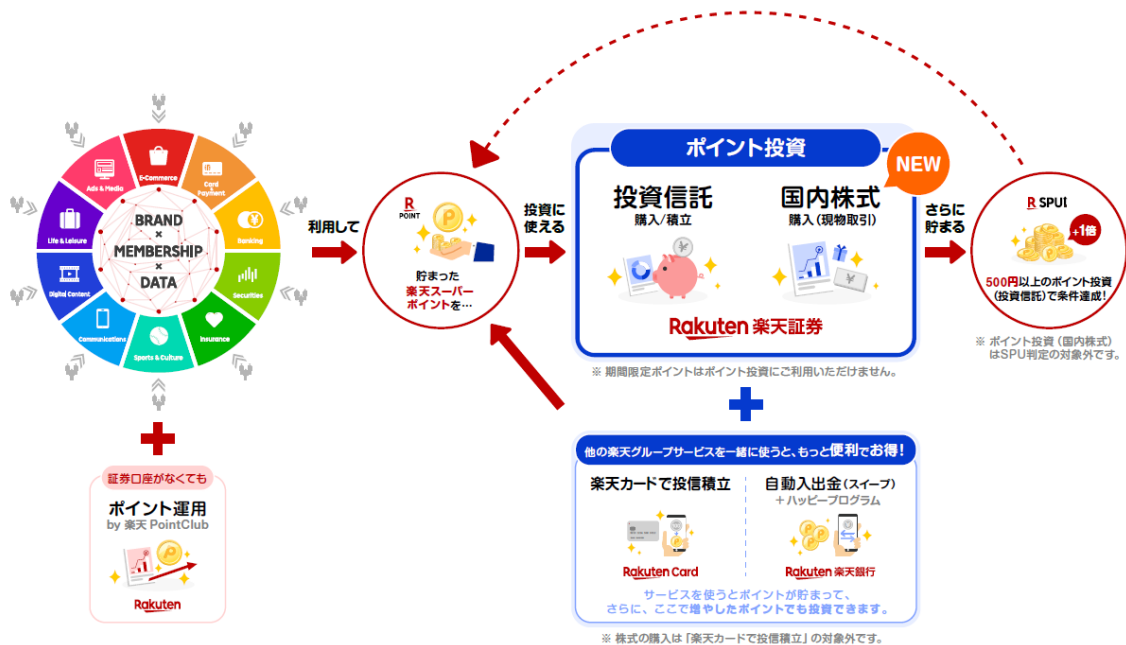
Ads & Media
E-Commerce
Card Payment
Banking
Securities
Insurance
Sports & Culture
Communications
Digital Content
Life & Leisure

BRAND × MEMBERSHIP × DATA

利用して

R POINT
貯まった 楽天スーパーポイントを…

投資に使える

ポイント投資
NEW
投資信託
購入/積立
国内株式
購入（現物取引）
Rakuten 楽天証券

※ 期間限定ポイントはポイント投資にご利用いただけません。

さらに貯まる

R SPU
+1倍
500円以上のポイント投資（投資信託）で条件達成！

※ ポイント投資（国内株式）はSPU判定の対象外です。

証券口座がなくても
ポイント運用
by 楽天 PointClub
Rakuten

他の楽天グループサービスを一緒に使うと、もっと便利でお得！
楽天カードで投信積立
Rakuten Card
自動入出金（スイープ）
＋ハッピープログラム
Rakuten 楽天銀行
サービスを使うとポイントが貯まって、さらに、ここで増やしたポイントでも投資できます。

※ 株式の購入は「楽天カードで投信積立」の対象外です。